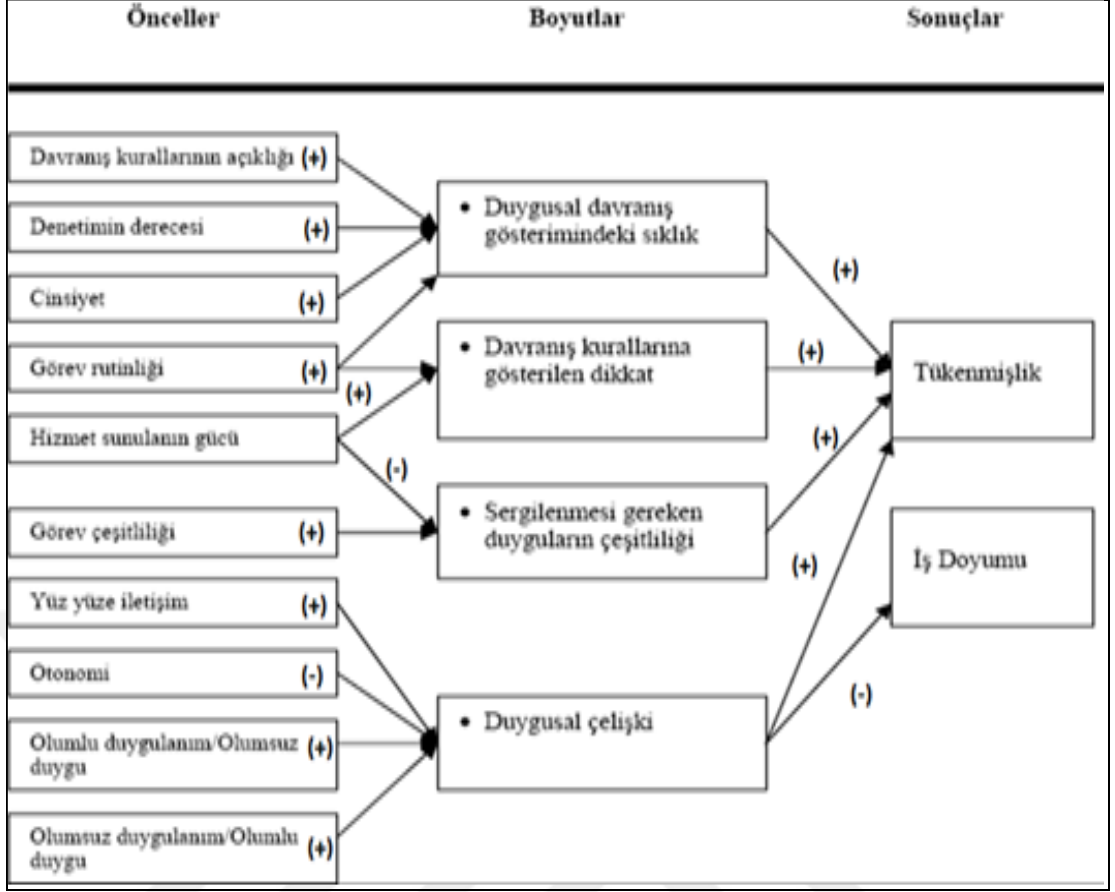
Önceller

Boyutlar

Sonuçlar

Davranış kurallarının açıklığı (+)

Denetimin derecesi (+)

Cinsiyet (+)

Görev rutinliği (+)

Hizmet sunulanın gücü

Görev çeşitliliği (+)

Yüz yüze iletişim (+)

Otonomi (-)

Olumlu duygulanım/Olumsuz duygu (+)

Olumsuz duygulanım/Olumlu duygu (+)

(+)

(-)

• Duygusal davranış gösterimindeki sıklık

• Davranış kurallarına gösterilen dikkat

• Sergilenmesi gereken duyguların çeşitliliği

• Duygusal çelişki

(+)

(+)

(+)

(+)

(-)

Tükenmişlik

İş Doyumu